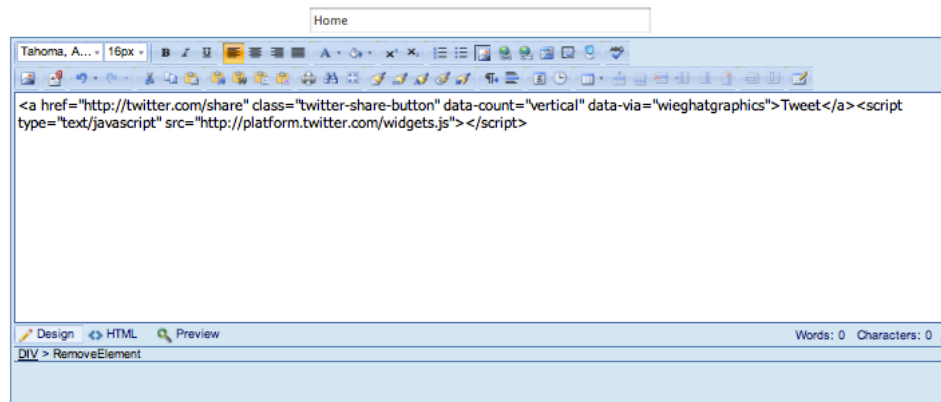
Home

Tahoma, A... 16px B I U

<a href="http://twitter.com/share" class="twitter-share-button" data-count="vertical" data-via="wieghatgraphics">Tweet</a><script type="text/javascript" src="http://platform.twitter.com/widgets.js"></script>

Design HTML Preview Words: 0 Characters: 0

DIV > RemoveElement